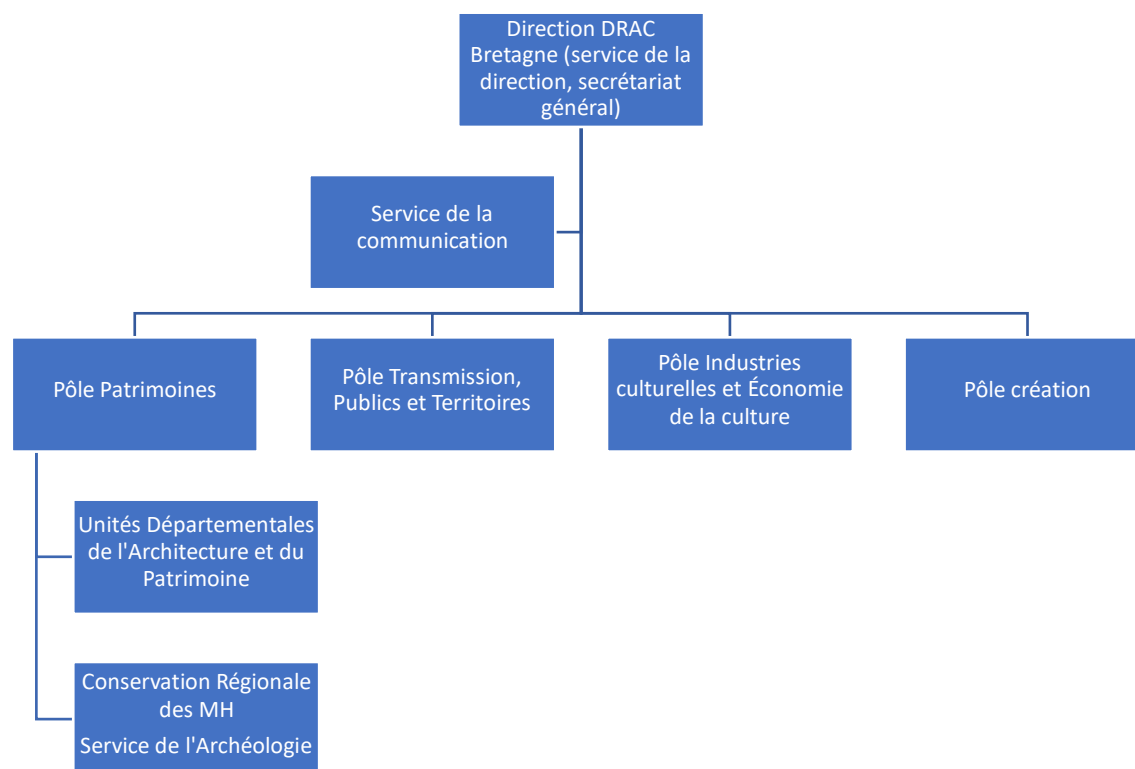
Direction DRAC Bretagne (service de la direction, secrétariat général)

Service de la communication

Pôle Patrimoines

Pôle Transmission, Publics et Territoires

Pôle Industries culturelles et Économie de la culture

Pôle création

Unités Départementales de l'Architecture et du Patrimoine

Conservation Régionale des MH

Service de l'Archéologie